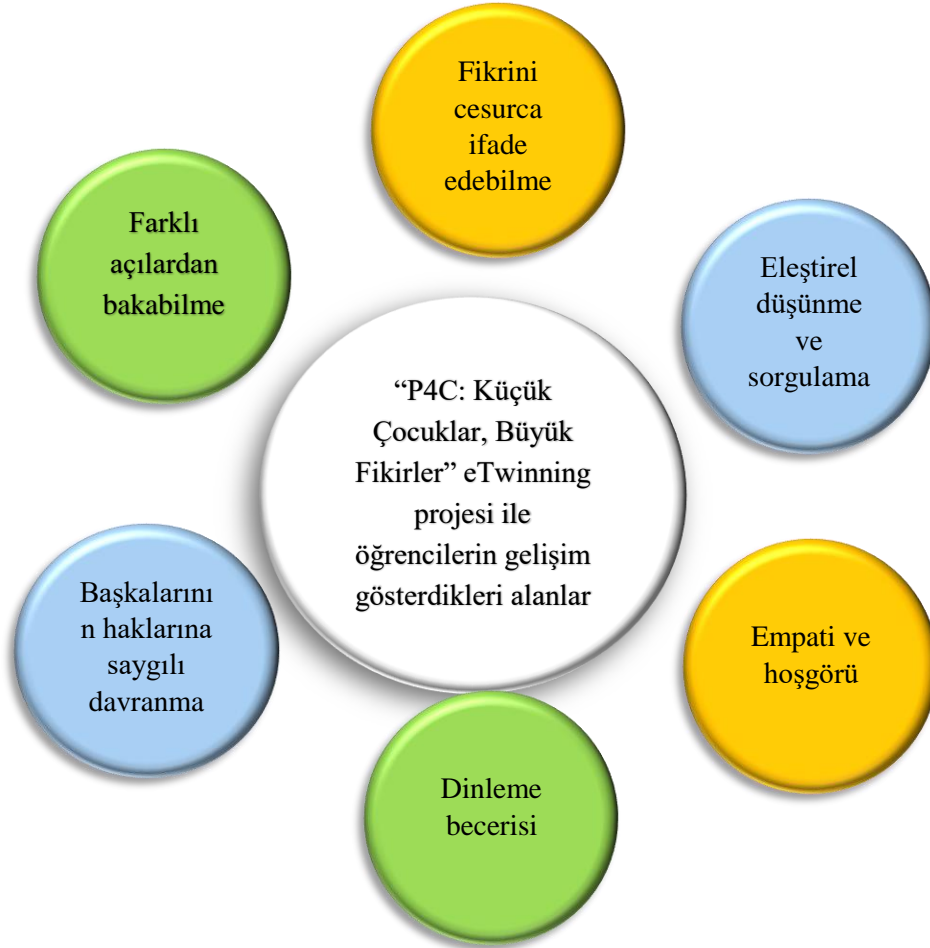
Fikrini cesurca ifade edebilme

Farklı açılardan bakabilme

Eleştirel düşünme ve sorgulama

"P4C: Küçük Çocuklar, Büyük Fikirler" eTwinning projesi ile öğrencilerin gelişim gösterdikleri alanlar

Başkalarını n haklarına saygılı davranma

Empati ve hoşgörü

Dinleme becerisi